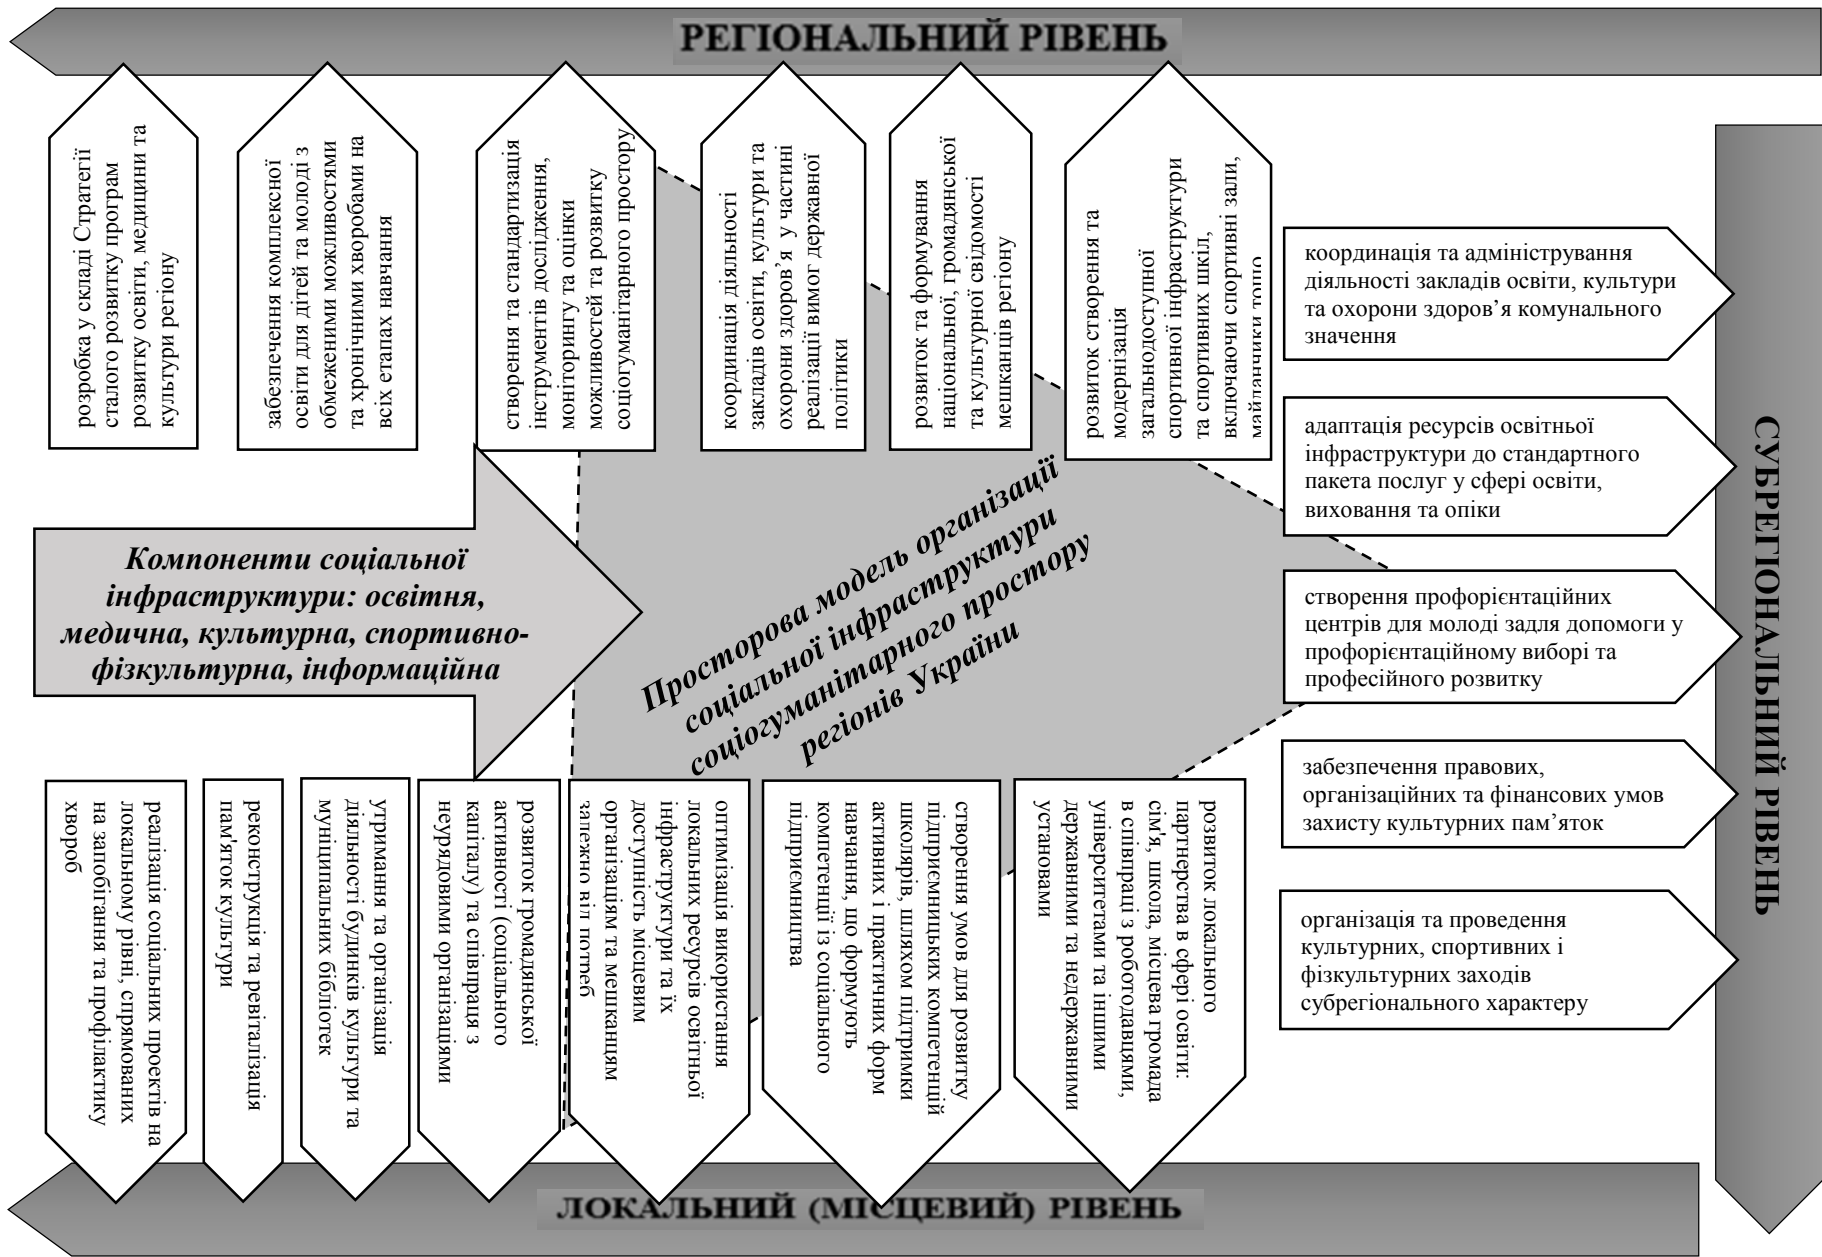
РЕГІОНАЛЬНИЙ РІВЕНЬ

розробка у складі Стратегії сталого розвитку програм розвитку освіти, медицини та культури регіону

забезпечення комплексної освіти для дітей та молоді з обмеженими можливостями та хронічними хворобами на всіх етапах навчання

створення та стандартизація інструментів дослідження, моніторингу та оцінки можливостей та розвитку соціогуманітарного простору

координація діяльності закладів освіти, культури та охорони здоров'я у частині реалізації вимог державної політики

розвиток та формування національної, громадянської та культурної свідомості мешканців регіону

розвиток створення та модернізація загальнодоступної спортивної інфраструктури та спортивних шкіл, включаючи спортивні зали, майданчики тощо

координація та адміністрування діяльності закладів освіти, культури та охорони здоров'я комунального значення

адаптація ресурсів освітньої інфраструктури до стандартного пакета послуг у сфері освіти, виховання та опіки

створення профорієнтаційних центрів для молоді задля допомоги у профорієнтаційному виборі та професійного розвитку

забезпечення правових, організаційних та фінансових умов захисту культурних пам'яток

організація та проведення культурних, спортивних і фізкультурних заходів субрегіонального характеру

СУБРЕГІОНАЛЬНИЙ РІВЕНЬ

Компоненти соціальної інфраструктури: освітня, медична, культурна, спортивно-фізкультурна, інформаційна

Просторова модель організації соціальної інфраструктури соціогуманітарного простору регіонів України

реалізація соціальних проектів на локальному рівні, спрямованих на запобігання та профілактику хвороб

реконструкція та ревіталізація пам'яток культури

утримання та організація діяльності будинків культури та муніципальних бібліотек

розвиток громадянської активності (соціального капіталу) та співпраця з неурядовими організаціями

оптимізація використання локальних ресурсів освітньої інфраструктури та їх доступність місцевим організаціям та мешканцям залежно від потреб

створення умов для розвитку підприємницьких компетенцій школярів, шляхом підтримки активних і практичних форм навчання, що формують компетенції із соціального підприємництва

розвиток локального партнерства в сфері освіти: сім'я, школа, місцева громада в співпраці з роботодавцями, університетами та іншими державними та недержавними установами

ЛОКАЛЬНИЙ (МІСЦЕВИЙ) РІВЕНЬ